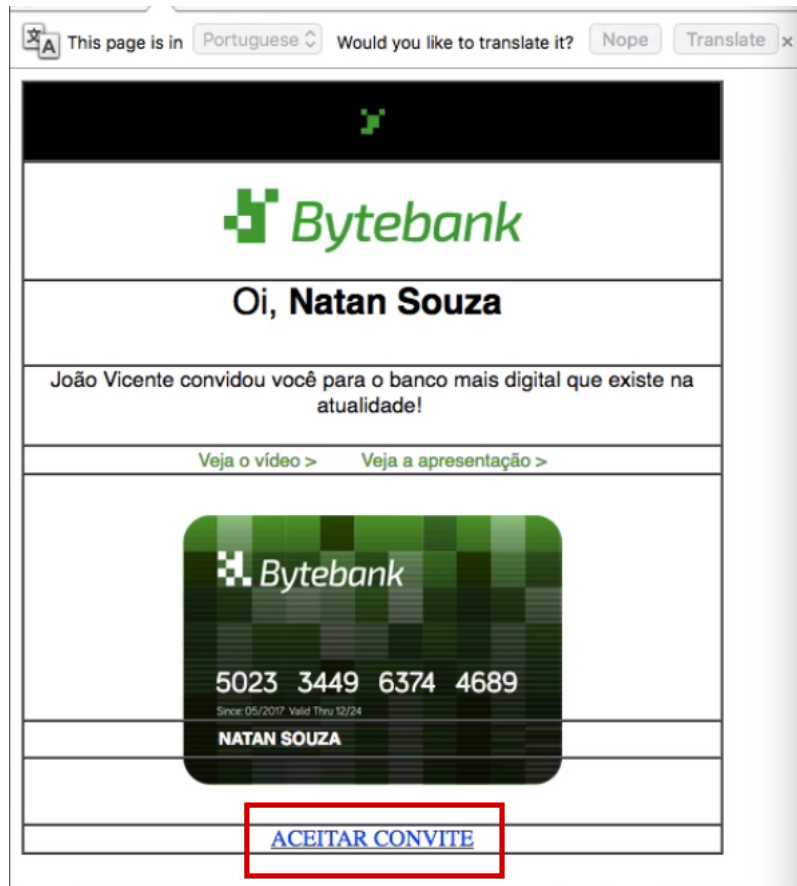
This page is in Portuguese Would you like to translate it? Nope Translate ×

Bytebank

Oi, **Natan Souza**

João Vicente convidou você para o banco mais digital que existe na atualidade!

Veja o vídeo > Veja a apresentação >

Bytebank

5023 3449 6374 4689

Since 05/2017 Valid Thru 12/24

NATAN SOUZA

ACEITAR CONVITE